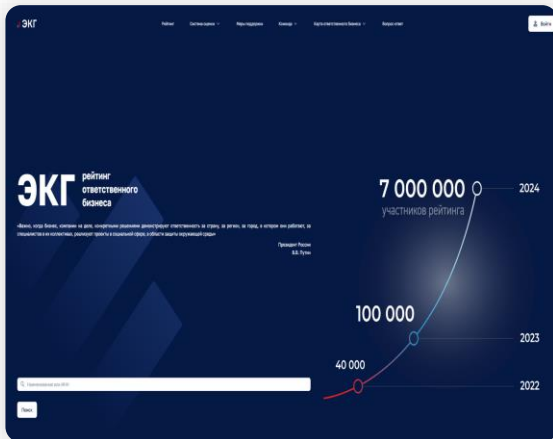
ЭКГ

Рейтинг Система оценки Меры поддержки Команда Карта ответственного бизнеса Вопрос-ответ

Войти

ЭКГ рейтинг ответственного бизнеса

«Важно, когда бизнес, компании на деле, конкретными решениями демонстрируют ответственность за страну, за регион, за город, в котором они работают, за специалистов и их коллективы, реализуют проекты в социальной сфере, в области защиты окружающей среды»

Президент России
В.В. Путин

7 000 000
участников рейтинга

2024

100 000

2023

40 000

2022

Наименование или ИНН

Поиск